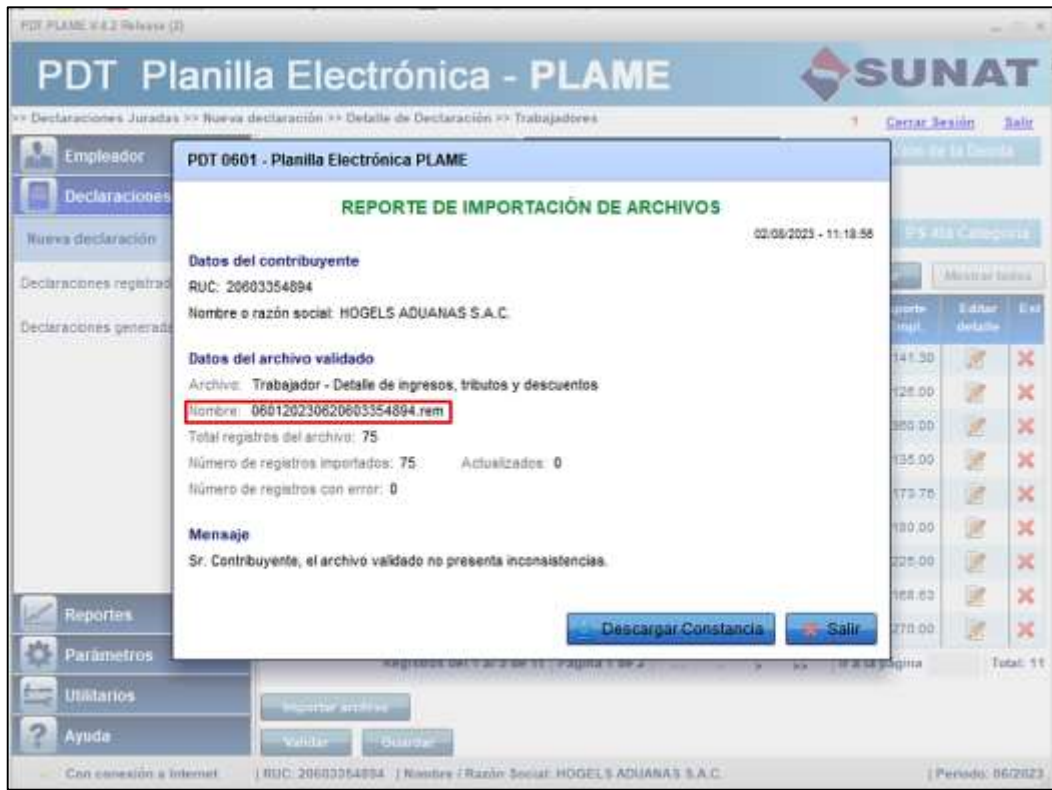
PDT PLAME V.4.2 Release (2)

PDT Planilla Electrónica - PLAME

SUNAT

>> Declaraciones Juradas >> Nueva declaración >> Detalle de Declaración >> Trabajadores

Cerrar Sesión Salir

Empleador

Declaraciones

Nueva declaración

Declaraciones registrad

Declaraciones generad

PDT 0601 - Planilla Electrónica PLAME

REPORTE DE IMPORTACIÓN DE ARCHIVOS

02/08/2023 - 11:18:56

Datos del contribuyente

RUC: 20603354894

Nombre o razón social: HOGELS ADUANAS S.A.C.

Datos del archivo validado

Archivo: Trabajador - Detalle de ingresos, tributos y descuentos

Nombre: 0601202306206033548​94.rem

Total registros del archivo: 75

Número de registros importados: 75 Actualizados: 0

Número de registros con error: 0

Mensaje

Sr. Contribuyente, el archivo validado no presenta inconsistencias.

Descargar Constancia

Salir

Mostrar todos

Editar detalle

141.30
126.00
350.00
135.00
173.75
180.00
225.00
168.63
270.00

Reportes

Parámetros

Utilitarios

Ayuda

Importar archivo

Validar

Guardar

Total: 11

Con conexión a Internet | RUC: 20603354894 | Nombre / Razón Social: HOGELS ADUANAS S.A.C. | Periodo: 06/2023